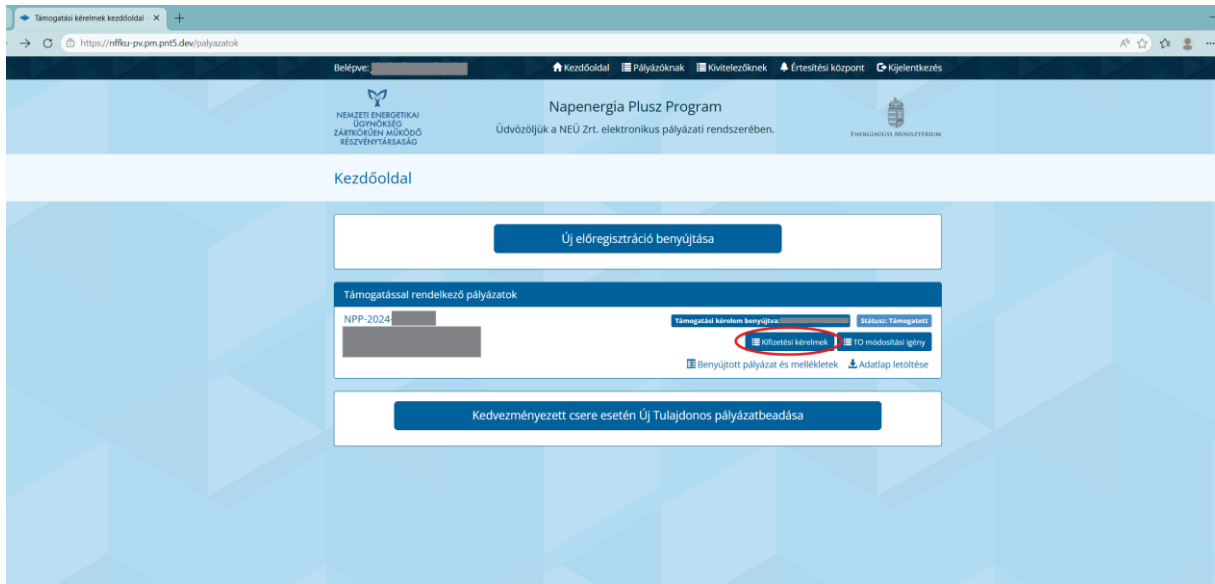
Támogatási kérelmek kezdőoldal ×

https://nffku-pv.pm.pnt5.dev/palyazatok

Belépve: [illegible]

Kezdőoldal Pályázóknak Kivitelezőknek Értesítési központ Kijelentkezés

NEMZETI ENERGETIKAI ÜGYNÖKSÉG ZÁRTKÖRŰEN MŰKÖDŐ RÉSZVÉNYTÁRSASÁG

Napenergia Plusz Program

Üdvözöljük a NEÜ Zrt. elektronikus pályázati rendszerében.

Energiaügyi Minisztérium

Kezdőoldal

Új előregisztráció benyújtása

Támogatással rendelkező pályázatok

NPP-2024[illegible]

Támogatási kérelem benyújtva: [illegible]

Státusz: Támogatott

Kifizetési kérelmek

TO módosítási igény

Benyújtott pályázat és mellékletek

Adatlap letöltése

Kedvezményezett csere esetén Új Tulajdonos pályázatbeadása